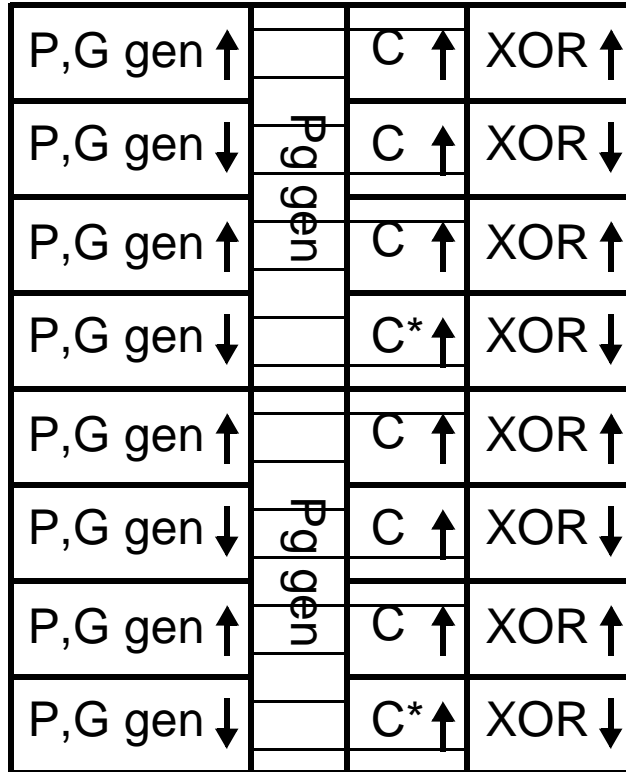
| P,G gen ↑ |  | C ↑ | XOR ↑ |
|---|---|---|---|
| P,G gen ↓ | Pg gen | C ↑ | XOR ↓ |
| P,G gen ↑ |  | C ↑ | XOR ↑ |
| P,G gen ↓ |  | C* ↑ | XOR ↓ |
| P,G gen ↑ |  | C ↑ | XOR ↑ |
| P,G gen ↓ | Pg gen | C ↑ | XOR ↓ |
| P,G gen ↑ |  | C ↑ | XOR ↑ |
| P,G gen ↓ |  | C* ↑ | XOR ↓ |